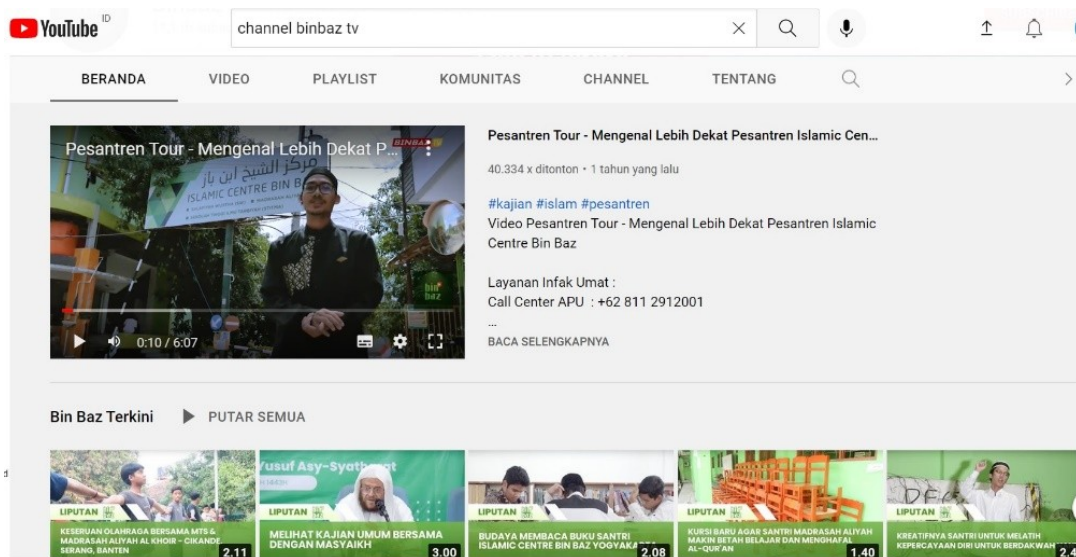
YouTube ID

channel binbaz tv

BERANDA VIDEO PLAYLIST KOMUNITAS CHANNEL TENTANG

Pesantren Tour - Mengenal Lebih Dekat P...

مركز الشيخ ابن باز
ISLAMIC CENTRE BIN BAZ

bin baz

0:10 / 6:07

Pesantren Tour - Mengenal Lebih Dekat Pesantren Islamic Cen...

40.334 x ditonton • 1 tahun yang lalu

#kajian #islam #pesantren
Video Pesantren Tour - Mengenal Lebih Dekat Pesantren Islamic Centre Bin Baz

Layanan Infak Umat :
Call Center APU : +62 811 2912001
...
BACA SELENGKAPNYA

Bin Baz Terkini PUTAR SEMUA

LIPUTAN
KESERUAN OLAHRAGA BERSAMA MTS & MADRASAH ALIYAH AL KHOIR - CIKANDE, SERANG, BANTEN
2.11

Yusuf Asy-Syatha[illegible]
LIPUTAN
MELIHAT KAJIAN UMUM BERSAMA DENGAN MASYAIKH
3.00

LIPUTAN
BUDAYA MEMBACA BUKU SANTRI ISLAMIC CENTRE BIN BAZ YOGYAKA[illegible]
2.08

LIPUTAN
KURSI BARU AGAR SANTRI MADRASAH ALIYAH MAKIN BETAH BELAJAR DAN MENGHAFAL AL-QUR'AN
1.40

LIPUTAN
KREATIFNYA SANTRI UNTUK MELATIH KEPERCAYAAN DIRI UNTUK BERDAKWAH
2.4